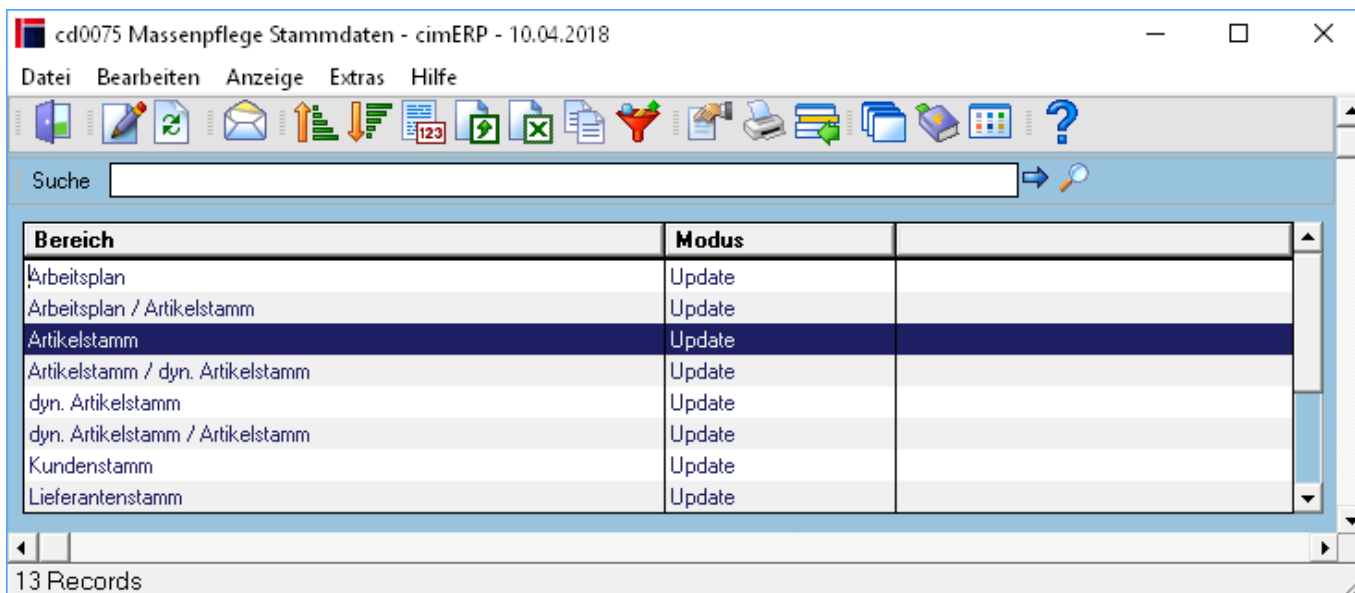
cd0075 Massenpflege Stammdaten - cimERP - 10.04.2018

Datei Bearbeiten Anzeige Extras Hilfe

123

Suche

| Bereich | Modus | |
|---|---|---|
| Arbeitsplan | Update | |
| Arbeitsplan / Artikelstamm | Update | |
| Artikelstamm | Update | |
| Artikelstamm / dyn. Artikelstamm | Update | |
| dyn. Artikelstamm | Update | |
| dyn. Artikelstamm / Artikelstamm | Update | |
| Kundenstamm | Update | |
| Lieferantenstamm | Update | |

13 Records